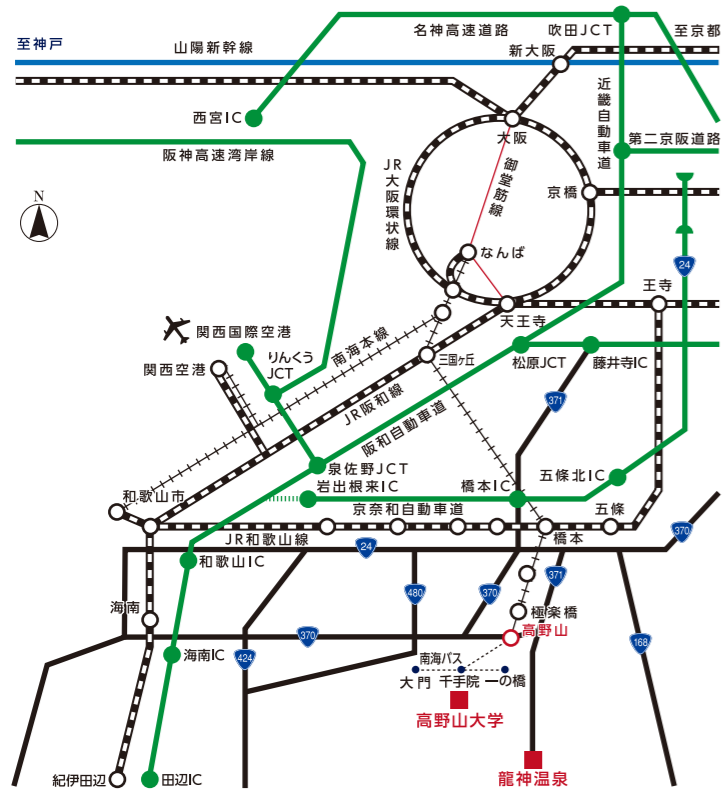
至神戸
名神高速道路
吹田JCT
至京都
山陽新幹線
新大阪
西宮IC
大阪
近畿自動車道
第二京阪道路
阪神高速湾岸線
JR大阪環状線
御堂筋線
京橋
N
なんば
24
王寺
関西国際空港
南海本線
天王寺
りんくうJCT
三国ヶ丘
松原JCT
藤井寺IC
関西空港
JR阪和線
371
阪和自動車道
泉佐野JCT
五條北IC
岩出根来IC
橋本IC
和歌山市
京奈和自動車道
五條
橋本
370
JR和歌山線
24
和歌山IC
371
480
370
海南
極楽橋
370
高野山
424
168
海南IC
南海バス
大門
千手院
一の橋
高野山大学
龍神温泉
紀伊田辺
田辺IC